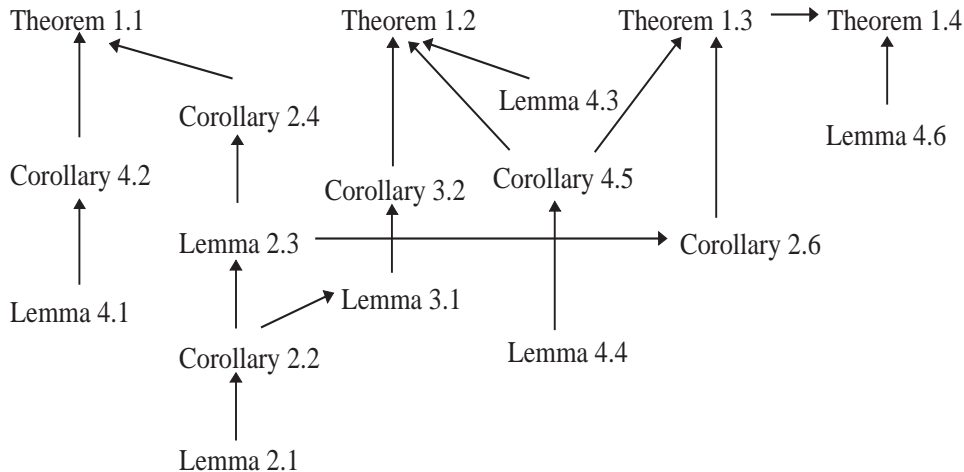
Theorem 1.1
Theorem 1.2
Theorem 1.3
Theorem 1.4
Corollary 2.4
Lemma 4.3
Lemma 4.6
Corollary 4.2
Corollary 3.2
Corollary 4.5
Lemma 2.3
Corollary 2.6
Lemma 4.1
Lemma 3.1
Corollary 2.2
Lemma 4.4
Lemma 2.1